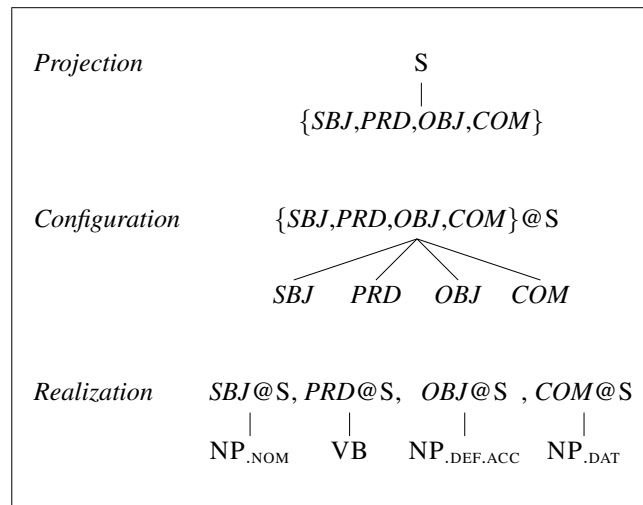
*Projection* S

{*SBJ*,*PRD*,*OBJ*,*COM*}

*Configuration* {*SBJ*,*PRD*,*OBJ*,*COM*}@S

*SBJ* *PRD* *OBJ* *COM*

*Realization* *SBJ*@S, *PRD*@S, *OBJ*@S , *COM*@S

NP$_{.NOM}$ VB NP$_{.DEF.ACC}$ NP$_{.DAT}$